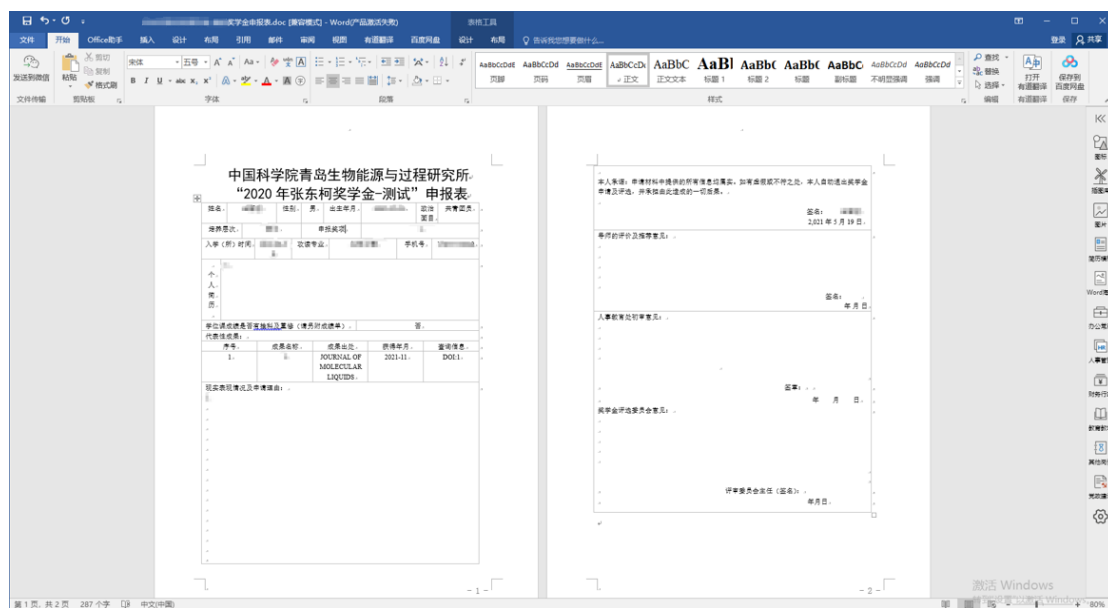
奖学金申报表.doc [兼容模式] - Word(产品激活失败)　表格工具

文件　开始　Office助手　插入　设计　布局　引用　邮件　审阅　视图　有道翻译　百度网盘　设计　布局　告诉我您想要做什么...　登录　共享

发送到微信　粘贴　剪切　复制　格式刷　宋体　五号　页脚　页码　页眉　正文　正文文本　标题 1　标题 2　标题　副标题　不明显强调　强调　查找　替换　选择　打开有道翻译　保存到百度网盘

文件传输　剪贴板　字体　段落　样式　编辑　有道翻译　保存

中国科学院青岛生物能源与过程研究所
“2020 年张东柯奖学金-测试”申报表

| 姓名 | | 性别 | 男 | 出生年月 | | 政治面目 | 共青团员 |
|---|---|---|---|---|---|---|---|
| 培养层次 | | | 申报奖项 | | | | |
| 入学（所）时间 | | 攻读专业 | | | 手机号 | | |
| 个人简历 | | | | | | | |

学位课成绩是否达到及其他（请另附成绩单）　否
代表性成果：

| 序号 | 成果名称 | 成果出处 | 获得年月 | 查询信息 |
|---|---|---|---|---|
| 1 | | JOURNAL OF MOLECULAR LIQUIDS | 2021-11 | DOI:1 |

现实表现情况及申请理由：

- 1 -

本人承诺：申请材料中提供的所有信息均属实，如有虚报或不符之处，本人自动退出奖学金申请及评选，并承担由此造成的一切后果。

签名：
2021 年 5 月 19 日

导师的评价及推荐意见：

签名：
年 月 日

人事教育处初审意见：

盖章：
年 月 日

奖学金评选委员会意见：

评审委员会主任（签名）：
年 月 日

- 2 -

图标　插图　图片　简历　Word　办公　人事　财务　教育　其他　　激活 Windows

第 1 页，共 2 页　287 个字　中文(中国)　80%